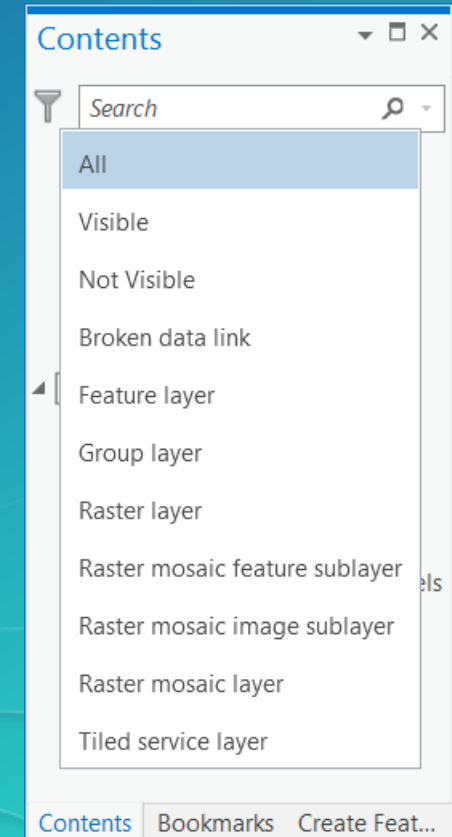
Contents

Search

All

Visible

Not Visible

Broken data link

Feature layer

Group layer

Raster layer

Raster mosaic feature sublayer

Raster mosaic image sublayer

Raster mosaic layer

Tiled service layer

els

Contents | Bookmarks | Create Feat...